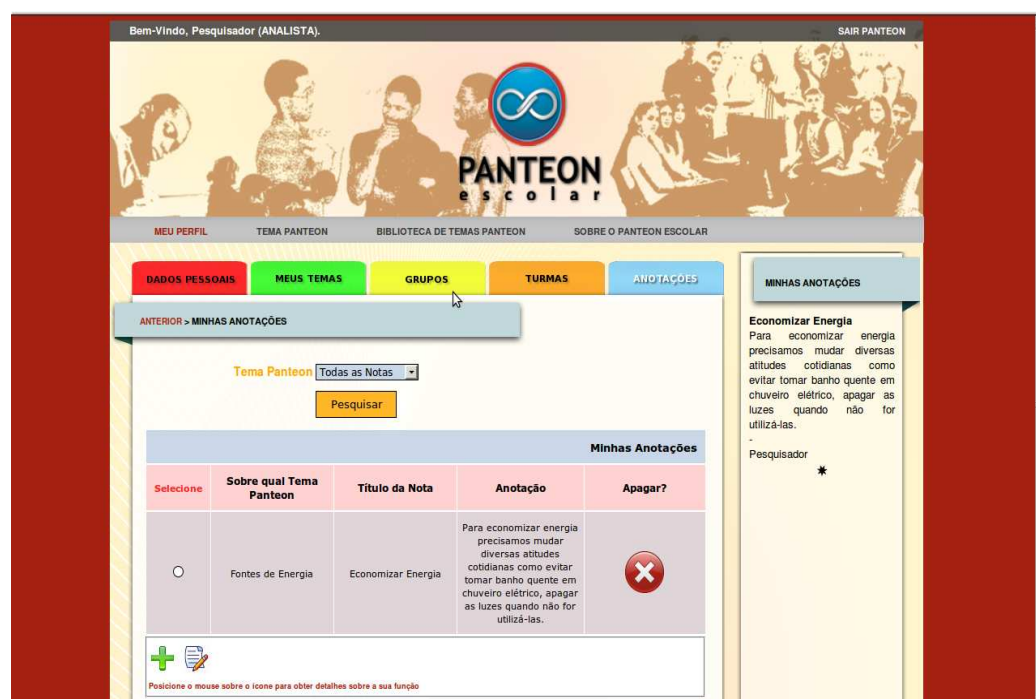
Bem-Vindo, Pesquisador (ANALISTA).

SAIR PANTEON

PANTEON
escolar

MEU PERFIL   TEMA PANTEON   BIBLIOTECA DE TEMAS PANTEON   SOBRE O PANTEON ESCOLAR

DADOS PESSOAIS   MEUS TEMAS   GRUPOS   TURMAS   ANOTAÇÕES

ANTERIOR > MINHAS ANOTAÇÕES

Tema Panteon Todas as Notas

Pesquisar

Minhas Anotações

| Selecione | Sobre qual Tema Panteon | Título da Nota | Anotação | Apagar? |
|---|---|---|---|---|
| | Fontes de Energia | Economizar Energia | Para economizar energia precisamos mudar diversas atitudes cotidianas como evitar tomar banho quente em chuveiro elétrico, apagar as luzes quando não for utilizá-las. | |

Posicione o mouse sobre o ícone para obter detalhes sobre a sua função

MINHAS ANOTAÇÕES

Economizar Energia
Para economizar energia precisamos mudar diversas atitudes cotidianas como evitar tomar banho quente em chuveiro elétrico, apagar as luzes quando não for utilizá-las.
-
Pesquisador